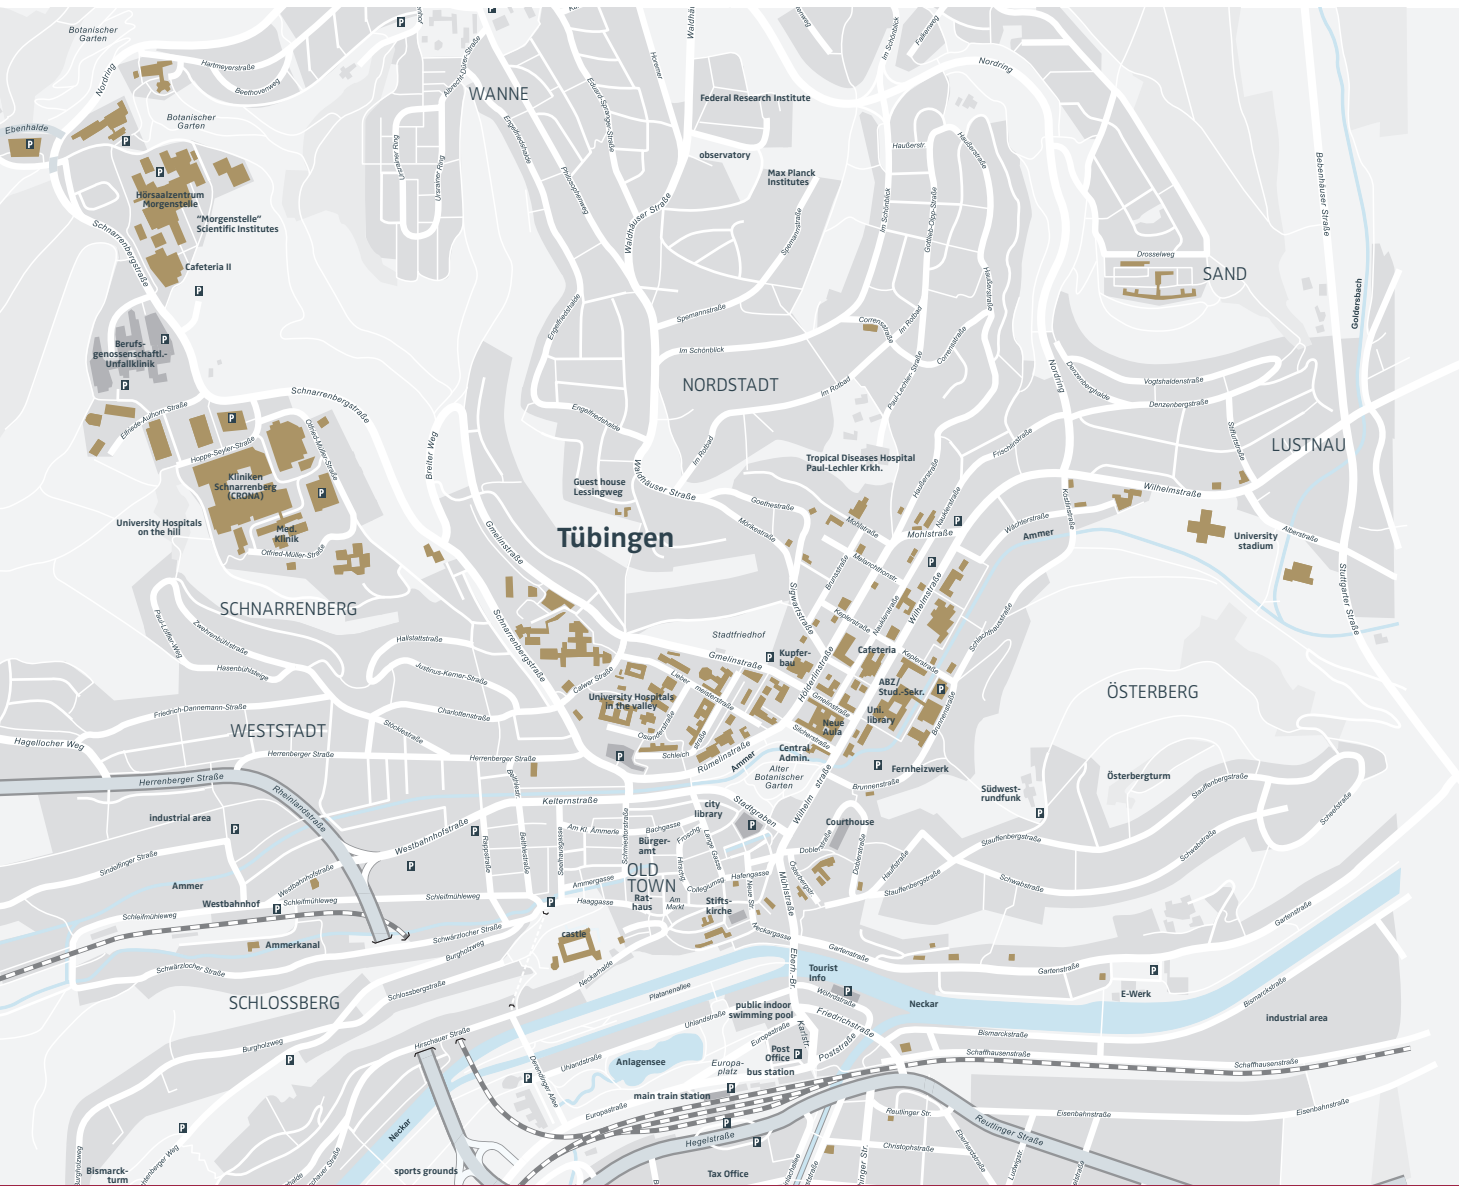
Botanischer Garten
Hartmeyerstraße
Beethovenweg
Nordring
Ebenhalde
P
P
Botanischer Garten
P
Hörsaalzentrum Morgenstelle
"Morgenstelle" Scientific Institutes
Cafeteria II
P
Schnarrenbergstraße
P
Berufsgenossenschaftl. Unfallklinik
P
Schnarrenbergstraße
Elfriede-Aulhorn-Straße
P
Hoppe-Seyler-Straße
Otfried-Müller-Straße
Kliniken Schnarrenberg (CRONA)
P
University Hospitals on the hill
Med. Klinik
Otfried-Müller-Straße
SCHNARRENBERG
Paul-Lutter-Weg
Zweifelsbergstraße
Hasenbühlsteige
Hallstattstraße
Justinus-Kerner-Straße
Friedrich-Dannemann-Straße
WESTSTADT
Charlottenstraße
Stöcklestraße
Hagellocher Weg
Herrenberger Straße
Herrenberger Straße
Herrenberger Straße
Rheinlandstraße
industrial area
P
Westbahnhofstraße
P
Sindelfinger Straße
Ammer
Westbahnhof
P
Westbahnhofstraße
Schleifmühleweg
Schleifmühleweg
Schleifmühleweg
Ammerkanal
Schwärzlocher Straße
Schwärzlocher Straße
Burgholzweg
SCHLOSSBERG
Schlossbergstraße
Burgholzweg
P
P
Bismarckturm
Herrenberger Weg
WANNE
Engelfriedshalde
Eduard-Spranger-Straße
Philosophenweg
Waldhäuser Straße
Waldhäuser Straße
Engelfriedshalde
Engelfriedshalde
Breiter Weg
Federal Research Institute
observatory
Max Planck Institutes
Spemannstraße
Spemannstraße
Im Schönblick
Im Schönblick
NORDSTADT
Im Rotbad
Waldhäuser Straße
Guest house Lessingweg
Tübingen
Gmelinstraße
Schnarrenbergstraße
Im Schönblick
Haußerstraße
Gottlieb-Olpp-Straße
Corrensstraße
Corrensstraße
Paul-Lechler-Straße
Im Rotbad
Nordring
Tropical Diseases Hospital Paul-Lechler Krkh.
Goethestraße
Mörikestraße
Mohlstraße
Melanchthonstraße
Brunnsteige
Sigwartstraße
Stadtfriedhof
Gmelinstraße
P
Kupferbau
Keplerstraße
Cafeteria
Nauklerstraße
Wilhelmstraße
ABZ/ Stud.-Sekr.
P
Uni. library
Neue Aula
Gmelinstraße
Hölderlinstraße
Calwer Straße
Liebermeisterstraße
University Hospitals in the valley
Osianderstraße
P
Schleich
Rümelinstraße
Ammer
Central Admin.
Alter Botanischer Garten
P
Fernheizwerk
Brunnenstraße
Herrenberger Straße
Belthlestraße
Keltenstraße
city library
Stadtgraben
P
Wilhelmstraße
Am Kl. Ammerle
Bachgasse
Froschgasse
Bürgeramt
OLD TOWN
Lange Gasse
Ammergasse
Haaggasse
Collegiumsgasse
Rathaus
Am Markt
Stiftskirche
Neue Str.
Hafengasse
Mühlstraße
Doblerstraße
Courthouse
castle
Neckarhalde
Neckargasse
Eberh.-Br.
Gartenstraße
Tourist Info
P
Wöhrdstraße
Platanenallee
public indoor swimming pool
Uhlandstraße
Friedrichstraße
Karlstr.
Post Office
P
Poststraße
Anlagensee
Europaplatz
bus station
main train station
P
Europastraße
Hegelstraße
P
Tax Office
Neckar
sports grounds
Hirschauer Straße
Derendinger Allee
Uhlandstraße
Reutlinger Str.
Christophstraße
Reutlinger Straße
Eisenbahnstraße
Eisenbahnstraße
Schaffhausenstraße
Schaffhausenstraße
Bismarckstraße
Bismarckstraße
Neckar
E-Werk
P
Gartenstraße
industrial area
ÖSTERBERG
Österbergturm
Südwestrundfunk
P
Stauffenbergstraße
Stauffenbergstraße
Stauffenbergstraße
Schwabstraße
Schwabstraße
Hauffstraße
Gartenstraße
Schaffhausenstraße
Wilhelmstraße
Mohlstraße
Nauklerstraße
P
Wächterstraße
Ammer
Schlachthausstraße
Frischlinstraße
Denzenbergstraße
Denzenberghalde
Vogtshaldenstraße
Wilhelmstraße
LUSTNAU
University stadium
Albertstraße
Stuttgarter Straße
Bebenhäuser Straße
Goldersbach
SAND
Drosselweg
Nordring
Im Schönblick
Falkenweg
Nordring
Sulzrainstraße
Kusterdinger Str.
Hauffstraße